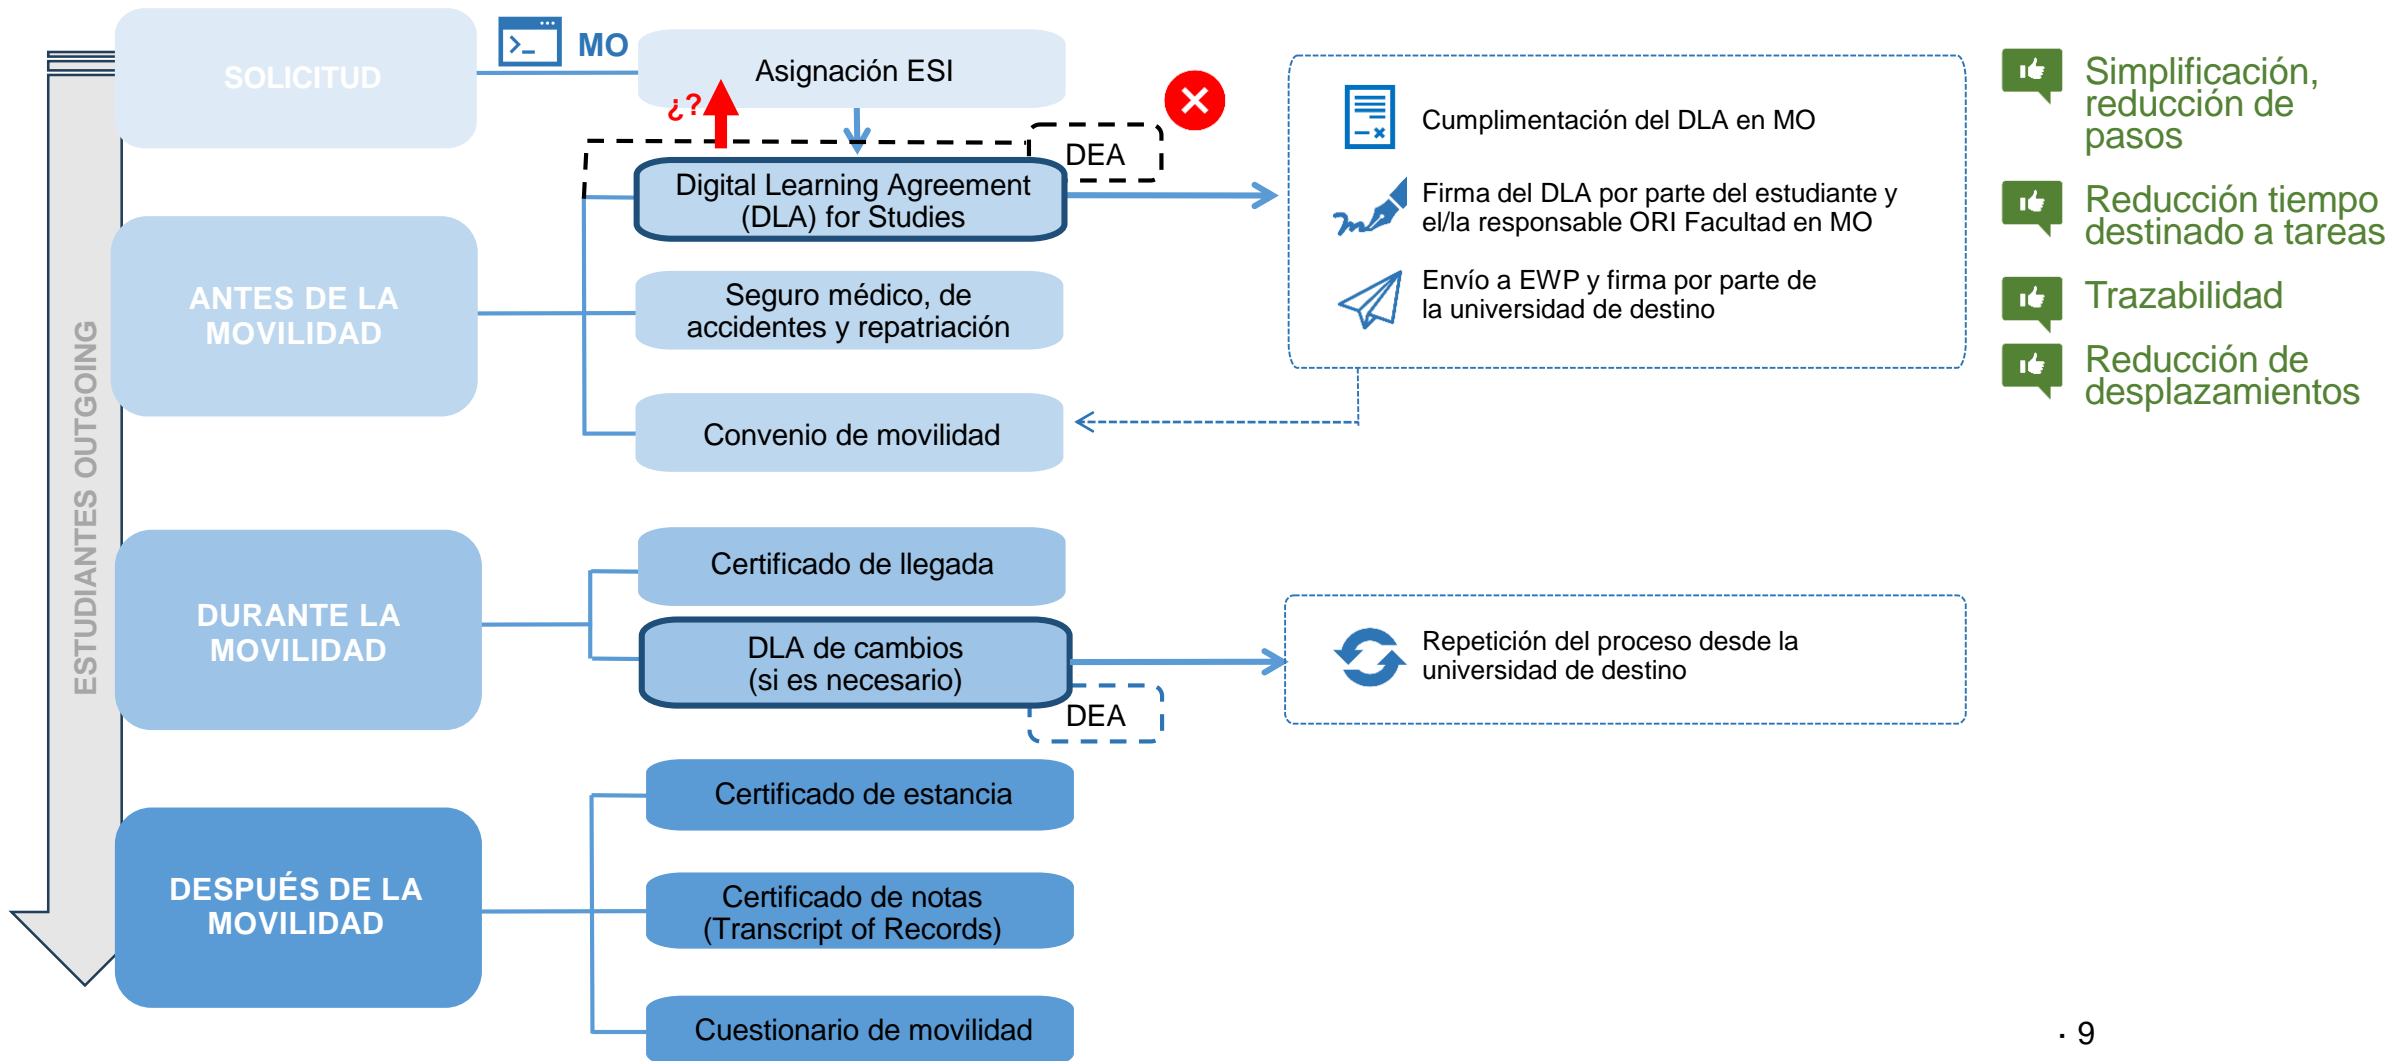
ESTUDIANTES OUTGOING

SOLICITUD

MO

Asignación ESI

¿?

DEA

Digital Learning Agreement (DLA) for Studies

ANTES DE LA MOVILIDAD

Seguro médico, de accidentes y repatriación

Convenio de movilidad

Cumplimentación del DLA en MO

Firma del DLA por parte del estudiante y el/la responsable ORI Facultad en MO

Envío a EWP y firma por parte de la universidad de destino

Simplificación, reducción de pasos

Reducción tiempo destinado a tareas

Trazabilidad

Reducción de desplazamientos

DURANTE LA MOVILIDAD

Certificado de llegada

DLA de cambios (si es necesario)

DEA

Repetición del proceso desde la universidad de destino

DESPUÉS DE LA MOVILIDAD

Certificado de estancia

Certificado de notas (Transcript of Records)

Cuestionario de movilidad

· 9